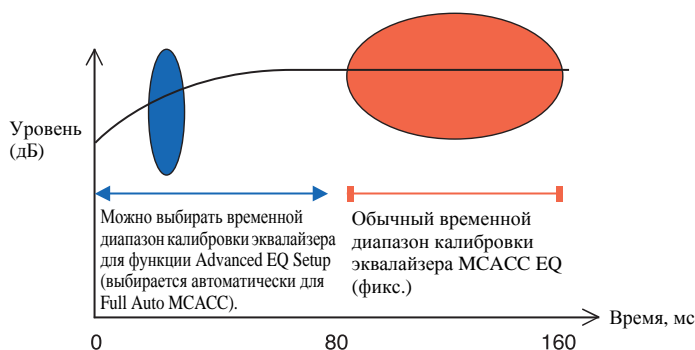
Уровень (дБ)

Можно выбирать временной диапазон калибровки эквалайзера для функции Advanced EQ Setup (выбирается автоматически для Full Auto MCACC).

Обычный временной диапазон калибровки эквалайзера MCACC EQ (фикс.)

Время, мс

0

80

160